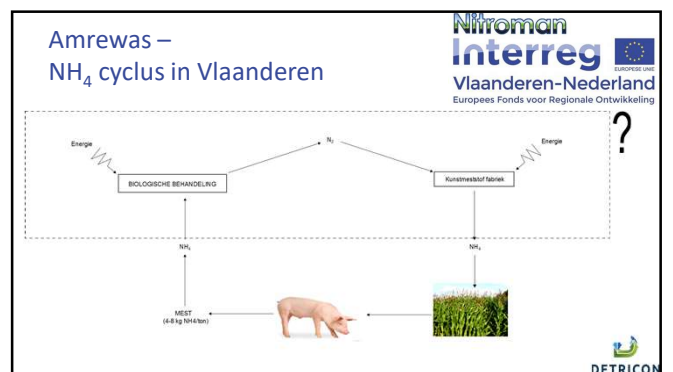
Amrewas –
$NH_4$ cyclus in Vlaanderen

Nitroman
Interreg
EUROPESE UNIE
Vlaanderen-Nederland
Europees Fonds voor Regionale Ontwikkeling

?

Energie
$N_2$
Energie
BIOLOGISCHE BEHANDELING
Kunstmeststof fabriek
$NH_4$
$NH_3$
MEST
(4-8 kg NH4/ton)

DETRICON